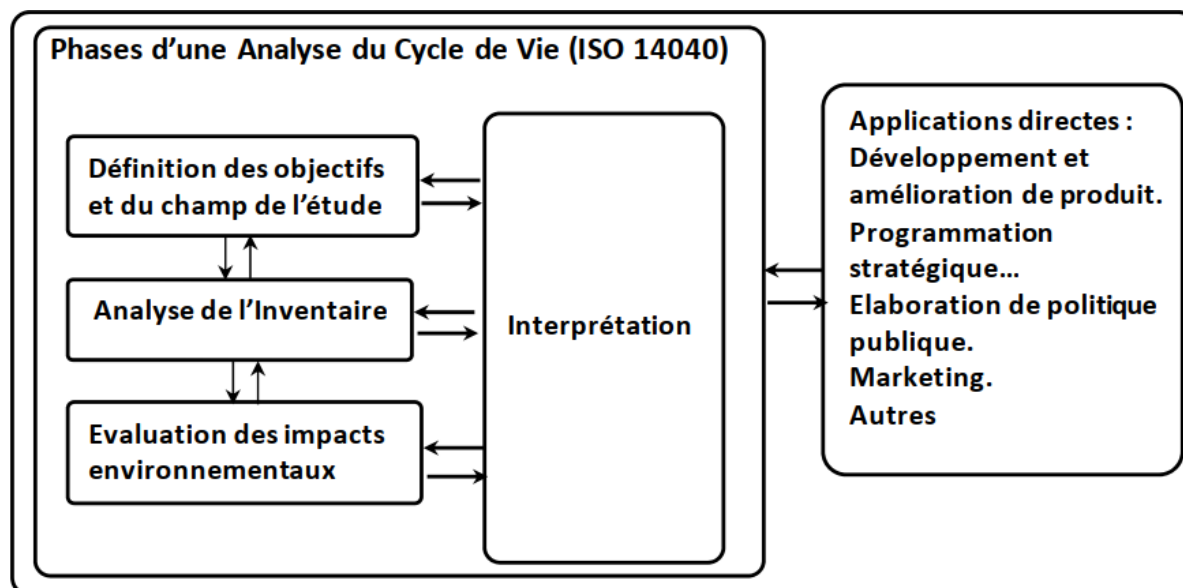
Phases d'une Analyse du Cycle de Vie (ISO 14040)

Définition des objectifs et du champ de l'étude

Analyse de l'Inventaire

Evaluation des impacts environnementaux

Interprétation

Applications directes :
Développement et amélioration de produit.
Programmation stratégique…
Elaboration de politique publique.
Marketing.
Autres